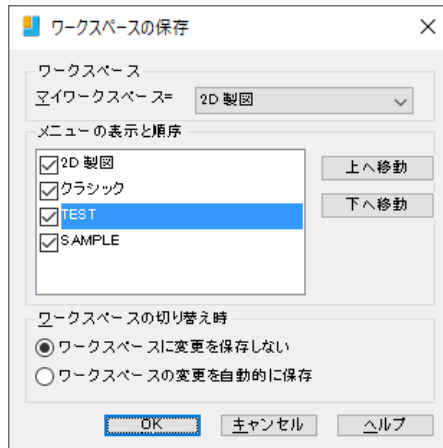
ワークスペースの保存

ワークスペース
マイワークスペース= 2D 製図

メニューの表示と順序
2D 製図
クラシック
TEST
SAMPLE

上へ移動
下へ移動

ワークスペースの切り替え時
ワークスペースに変更を保存しない
ワークスペースの変更を自動的に保存

OK
キャンセル
ヘルプ